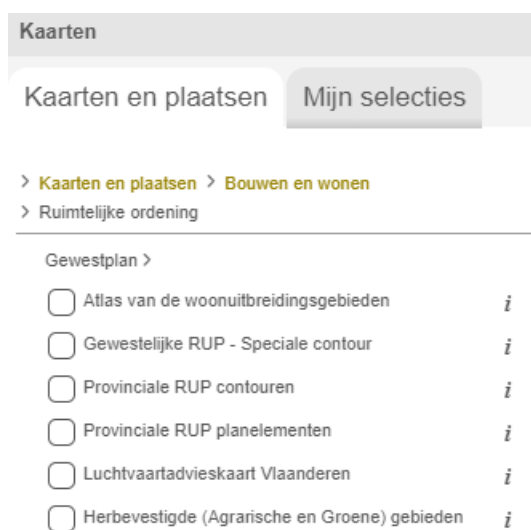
Kaarten

Kaarten en plaatsen | Mijn selecties

> Kaarten en plaatsen > Bouwen en wonen
> Ruimtelijke ordening

Gewestplan >

Atlas van de woonuitbreidingsgebieden i
Gewestelijke RUP - Speciale contour i
Provinciale RUP contouren i
Provinciale RUP planelementen i
Luchtvaartadvieskaart Vlaanderen i
Herbevestigde (Agrarische en Groene) gebieden i